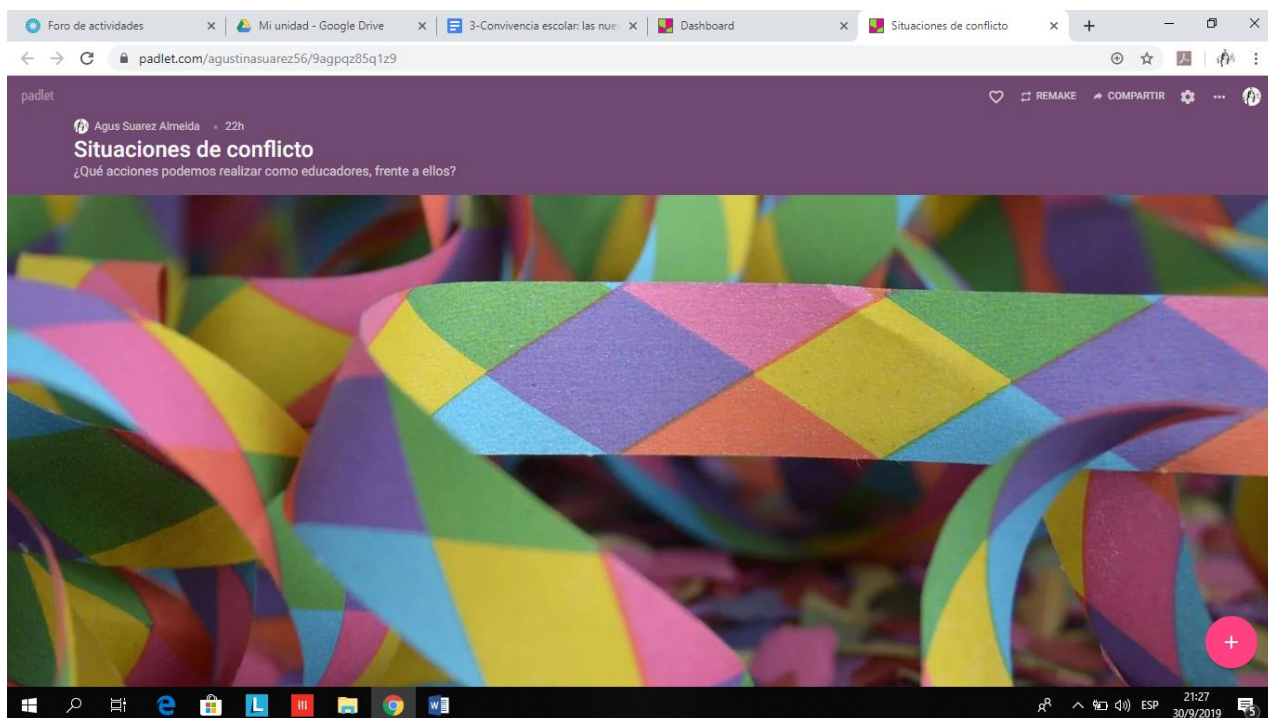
Foro de actividades
Mi unidad - Google Drive
3-Convivencia escolar: las nue
Dashboard
Situaciones de conflicto

padlet.com/agustinasuarez56/9agpqz85q1z9

padlet

REMAKE
COMPARTIR

Agus Suarez Almeida • 22h
Situaciones de conflicto
¿Qué acciones podemos realizar como educadores, frente a ellos?

+

ESP
21:27
30/9/2019
5